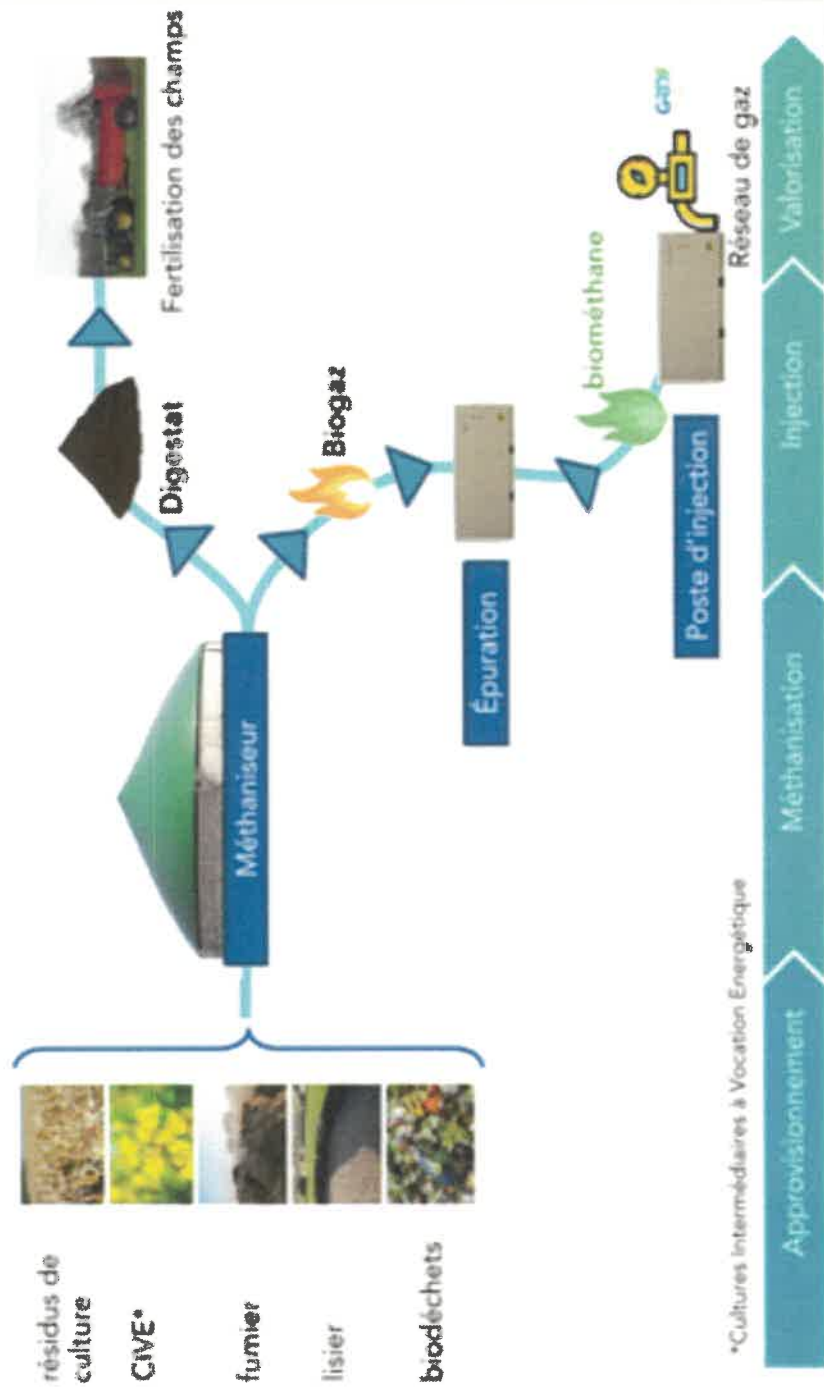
résidus de culture

CIVE*

fumier

lisier

biodéchets

Méthaniseur

Digestat

Fertilisation des champs

Biogaz

Épuration

biométhane

Poste d'injection

Réseau de gaz

GRDF

*Cultures Intermédiaires à Vocation Energétique

Approvisionnement

Méthanisation

Injection

Valorisation